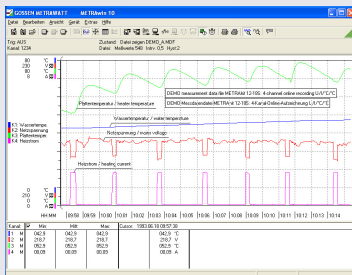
GOSSEN METRAWATT METRAwin 10

Datei Bearbeiten Ansicht Gerät Extras Hilfe

Trig AUS Zustand Datei geladen DEMO_4.MDF
Kanal 1234 Datei Meßwerte 540 Intv. 0,5 Hyst.2

80 °C
60 °C

Plattentemperatur / heater temperature

DEMO measurement data file METRAHit 12/18S: 4 channel online recording U/V/°C/°C

DEMO-Messdatendatei METRAHit 12/18S: 4-Kanal-Online-Aufzeichnung U,V/°C/°C

K1: Wassertemp.
K2: Netzspannung
K3: Plattentemp.
K4: Heizstrom

Wassertemperatur / water temperature

Netzspannung / mains voltage

Heizstrom / heating current

HH:MM 09:59 10:00 10:01 10:02 10:03 10:04 10:05 10:06 10:07 10:08 10:09 10:10 10:11 10:12 10:13 10:14

| Kanal | Min | Mitt | Max | Cursor: 1993.06.18 09:57:30 |
|---|---|---|---|---|
| 1 M | 042.9 | 042.9 | 042.9 | 042.9 °C |
| 2 M | 218.7 | 218.7 | 218.7 | 218.7 V |
| 3 M | 056.9 | 056.9 | 056.9 | 056.9 °C |
| 4 M | 00.89 | 00.89 | 00.89 | 00.89 A |